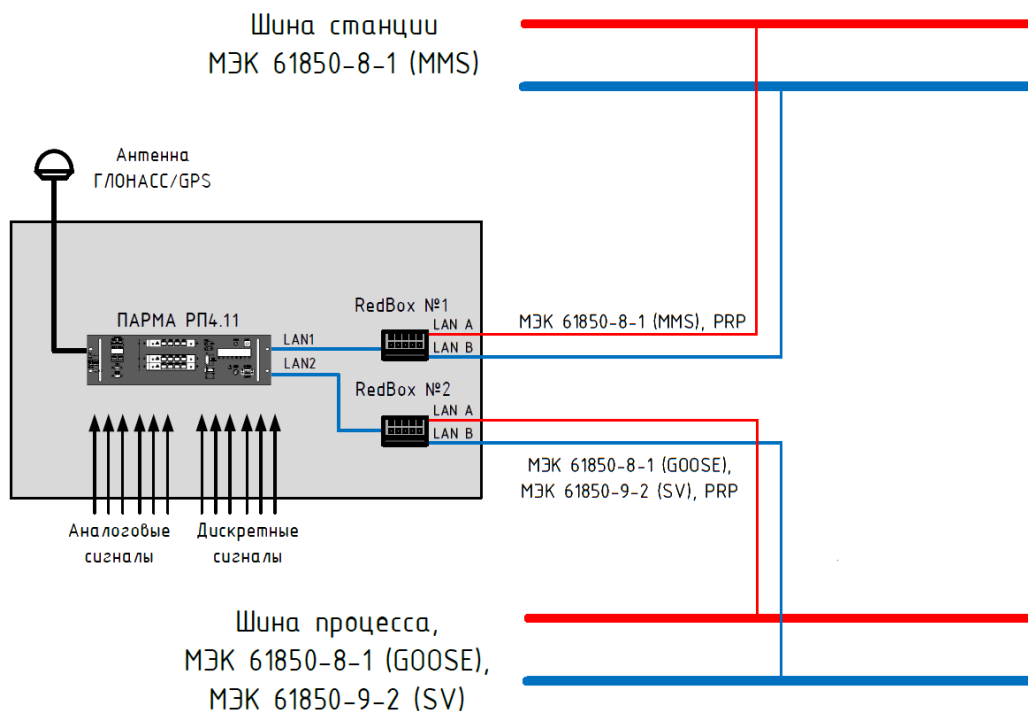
Шина станции
МЭК 61850-8-1 (MMS)

Антенна
ГЛОНАСС/GPS

ПАРМА РП4.11

LAN1

LAN2

RedBox №1

LAN A

LAN B

МЭК 61850-8-1 (MMS), PRP

RedBox №2

LAN A

LAN B

МЭК 61850-8-1 (GOOSE),
МЭК 61850-9-2 (SV), PRP

Аналоговые
сигналы

Дискретные
сигналы

Шина процесса,
МЭК 61850-8-1 (GOOSE),
МЭК 61850-9-2 (SV)